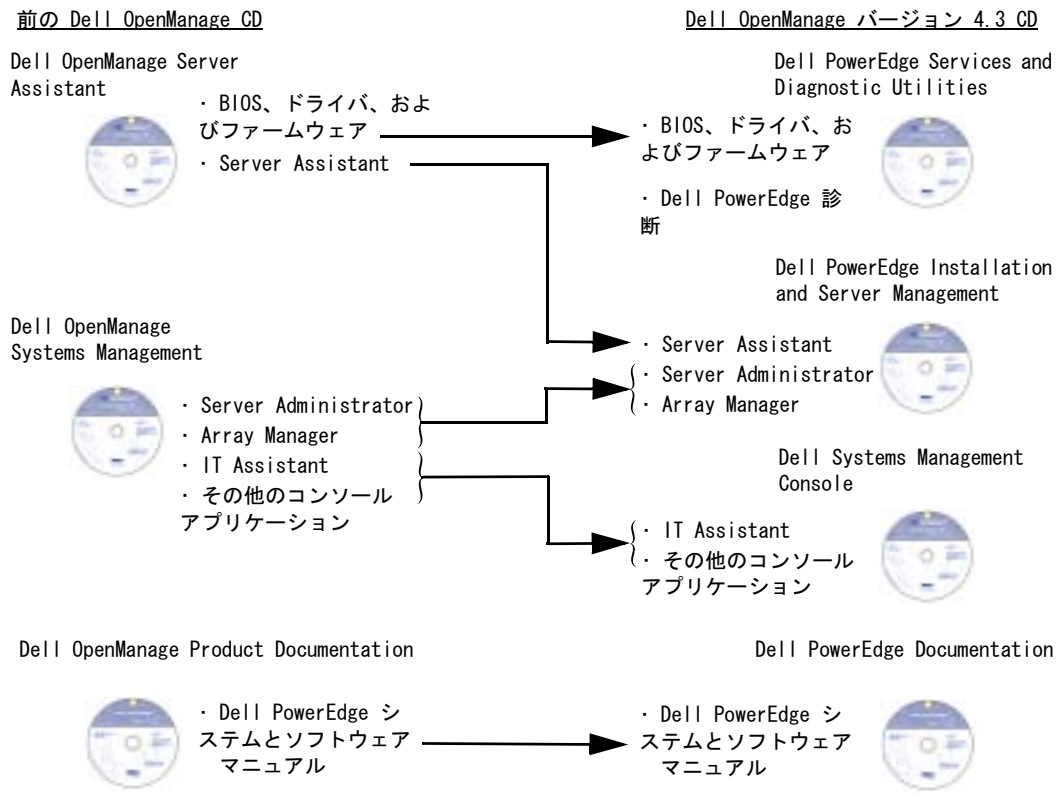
前の Dell OpenManage CD

Dell OpenManage Server Assistant

・BIOS、ドライバ、およびファームウェア

・Server Assistant

Dell OpenManage Systems Management

・Server Administrator

・Array Manager

・IT Assistant

・その他のコンソールアプリケーション

Dell OpenManage Product Documentation

・Dell PowerEdge システムとソフトウェアマニュアル

Dell OpenManage バージョン 4.3 CD

Dell PowerEdge Services and Diagnostic Utilities

・BIOS、ドライバ、およびファームウェア

・Dell PowerEdge 診断

Dell PowerEdge Installation and Server Management

・Server Assistant

・Server Administrator

・Array Manager

Dell Systems Management Console

・IT Assistant

・その他のコンソールアプリケーション

Dell PowerEdge Documentation

・Dell PowerEdge システムとソフトウェアマニュアル